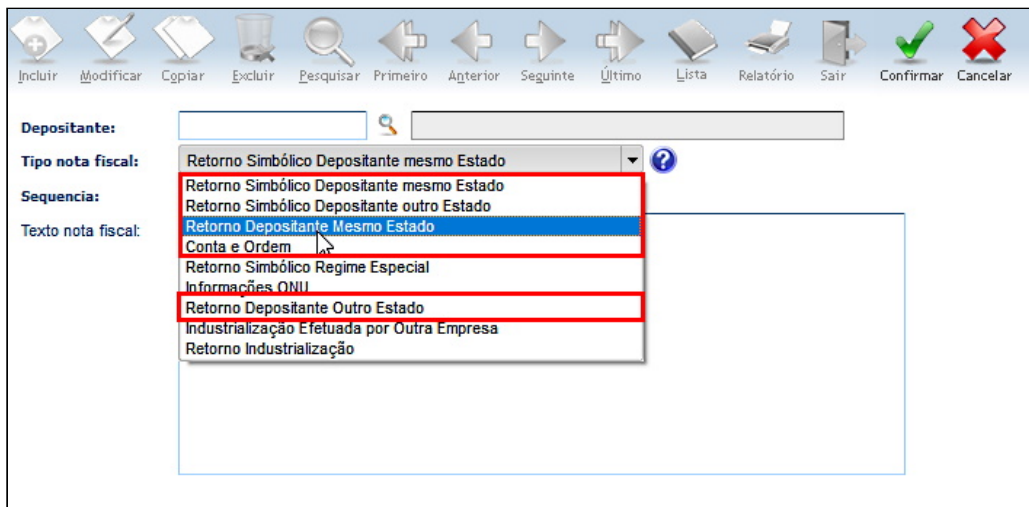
Incluir Modificar Copiar Excluir Pesquisar Primeiro Anterior Seguinte Último Lista Relatório Sair Confirmar Cancelar

Depositante:

Tipo nota fiscal: Retorno Simbólico Depositante mesmo Estado

Sequencia:

Texto nota fiscal:

Retorno Simbólico Depositante mesmo Estado
Retorno Simbólico Depositante outro Estado
Retorno Depositante Mesmo Estado
Conta e Ordem
Retorno Simbólico Regime Especial
Informações ONU
Retorno Depositante Outro Estado
Industrialização Efetuada por Outra Empresa
Retorno Industrialização